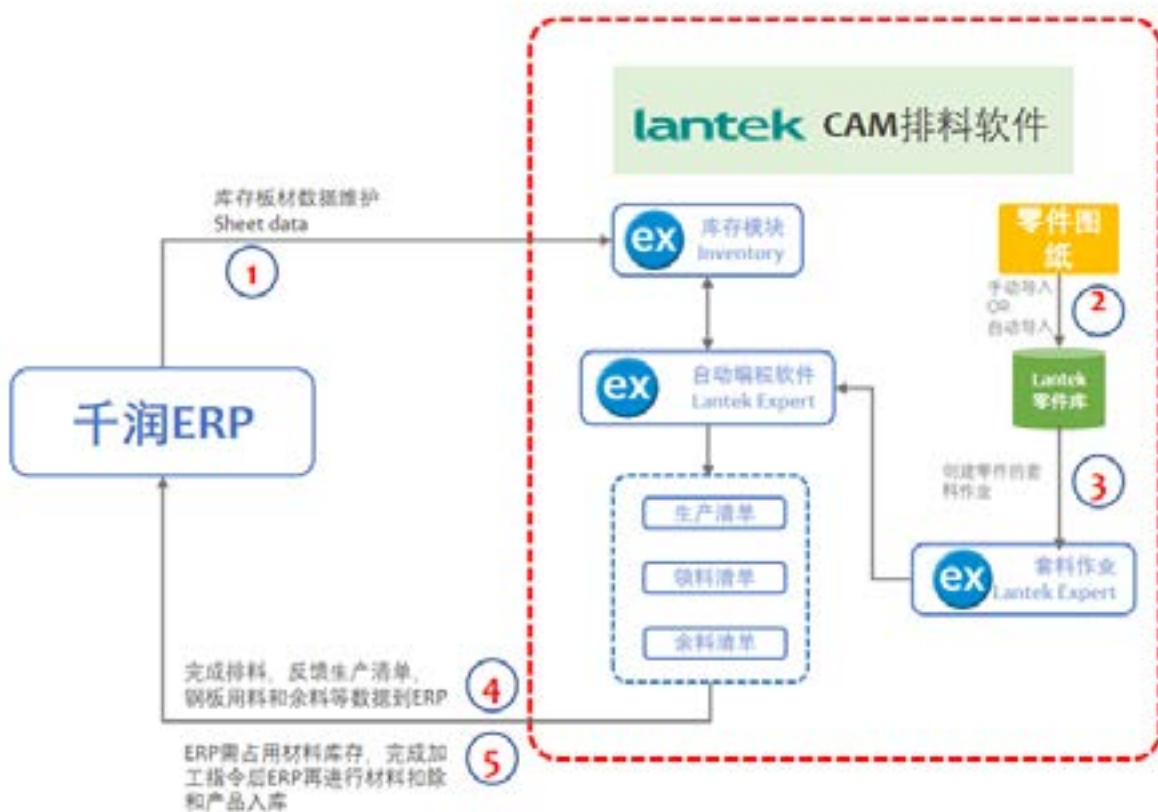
lantek CAM排料软件

库存板材数据维护
Sheet data

1

ex 库存模块
Inventory

零件图纸

手动导入
OR
自动导入

2

Lantek
零件库

千润ERP

ex 自动编程软件
Lantek Expert

创建零件的套料作业

3

生产清单

领料清单

余料清单

ex 套料作业
Lantek Expert

完成排料，反馈生产清单，钢板用料和余料等数据到ERP

4

ERP需占用材料库存，完成加工指令后ERP再进行材料扣除和产品入库

5